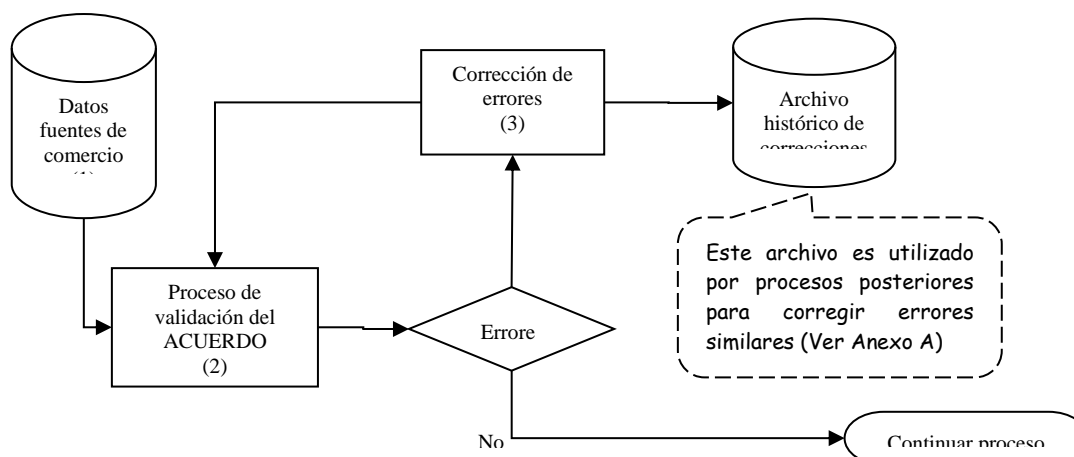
Datos fuentes de comercio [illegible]

Corrección de errores (3)

Archivo histórico de correcciones

Este archivo es utilizado por procesos posteriores para corregir errores similares (Ver Anexo A)

Proceso de validación del ACUERDO (2)

Errore

No

Continuar proceso